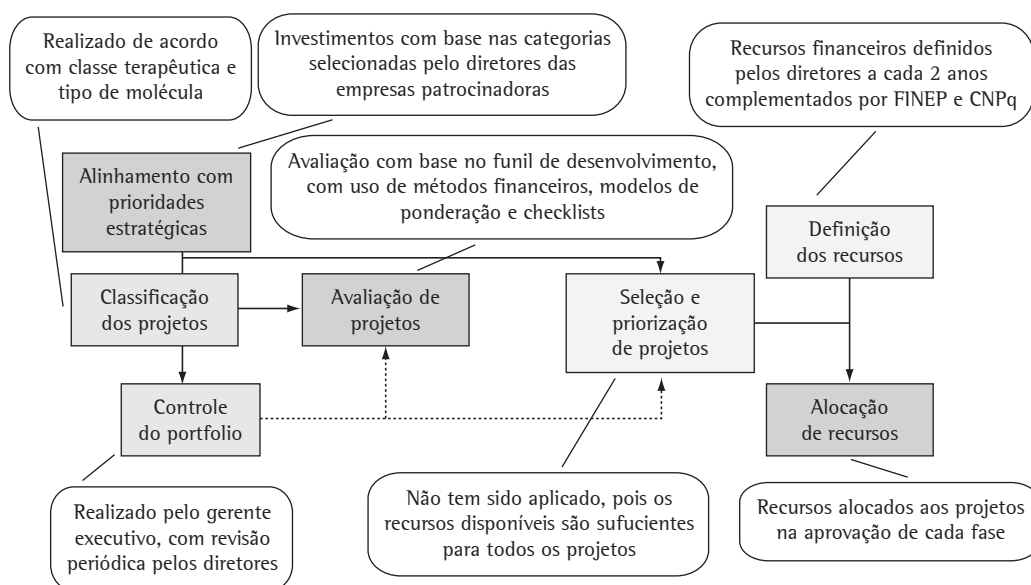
Realizado de acordo com classe terapêutica e tipo de molécula

Investimentos com base nas categorias selecionadas pelo diretores das empresas patrocinadoras

Recursos financeiros definidos pelos diretores a cada 2 anos complementados por FINEP e CNPq

Alinhamento com prioridades estratégicas

Avaliação com base no funil de desenvolvimento, com uso de métodos financeiros, modelos de ponderação e checklists

Definição dos recursos

Classificação dos projetos

Avaliação de projetos

Seleção e priorização de projetos

Controle do portfolio

Alocação de recursos

Realizado pelo gerente executivo, com revisão periódica pelos diretores

Não tem sido aplicado, pois os recursos disponíveis são sufucientes para todos os projetos

Recursos alocados aos projetos na aprovação de cada fase